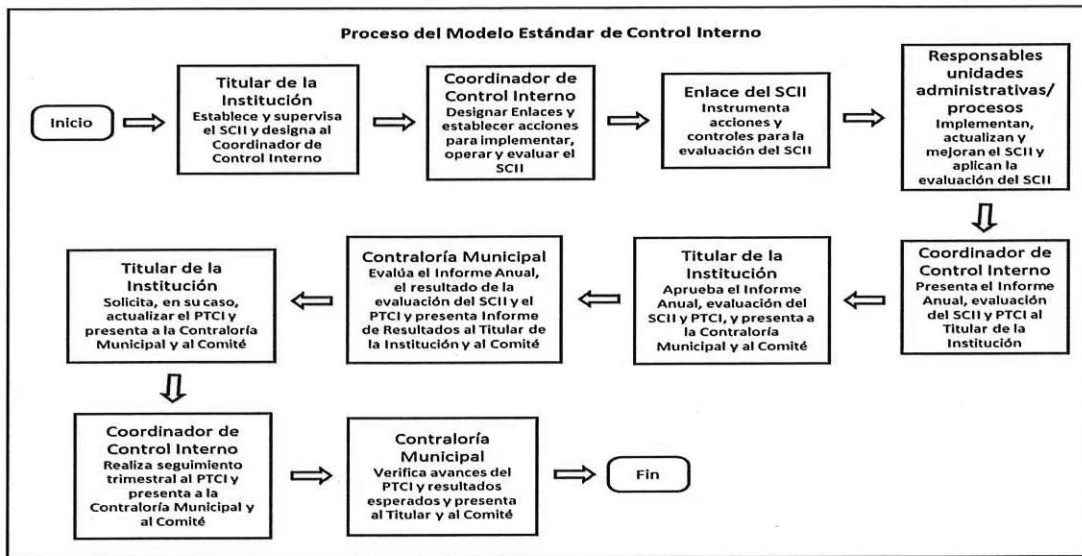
Proceso del Modelo Estándar de Control Interno

Inicio

Titular de la Institución
Establece y supervisa el SCII y designa al Coordinador de Control Interno

Coordinador de Control Interno
Designar Enlaces y establecer acciones para implementar, operar y evaluar el SCII

Enlace del SCII
Instrumenta acciones y controles para la evaluación del SCII

Responsables unidades administrativas/ procesos
Implementan, actualizan y mejoran el SCII y aplican la evaluación del SCII

Coordinador de Control Interno
Presenta el Informe Anual, evaluación del SCII y PTCI al Titular de la Institución

Titular de la Institución
Aprueba el Informe Anual, evaluación del SCII y PTCI, y presenta a la Contraloría Municipal y al Comité

Contraloría Municipal
Evalúa el Informe Anual, el resultado de la evaluación del SCII y el PTCI y presenta Informe de Resultados al Titular de la Institución y al Comité

Titular de la Institución
Solicita, en su caso, actualizar el PTCI y presenta a la Contraloría Municipal y al Comité

Coordinador de Control Interno
Realiza seguimiento trimestral al PTCI y presenta a la Contraloría Municipal y al Comité

Contraloría Municipal
Verifica avances del PTCI y resultados esperados y presenta al Titular y al Comité

Fin